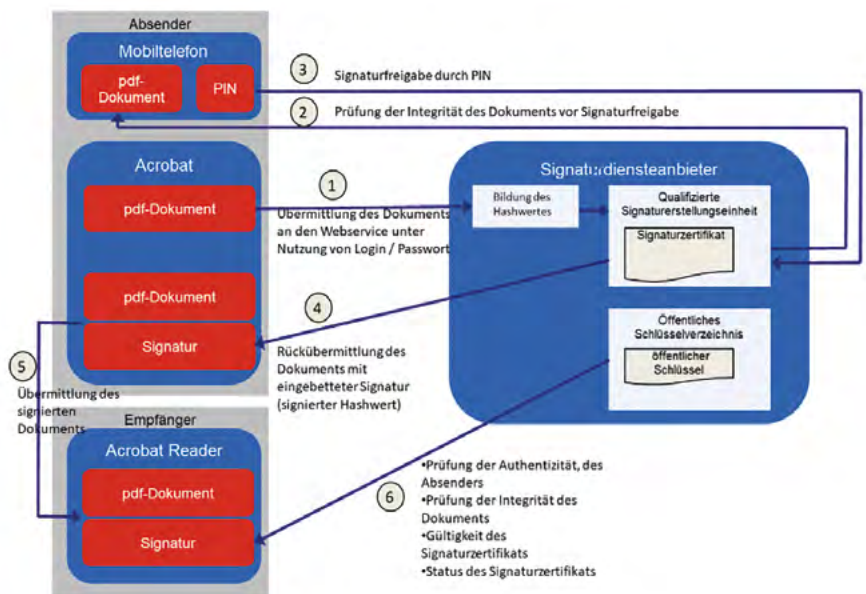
Absender

Mobiltelefon

pdf-Dokument

PIN

3 Signaturfreigabe durch PIN

2 Prüfung der Integrität des Dokuments vor Signaturfreigabe

Acrobat

pdf-Dokument

1 Übermittlung des Dokuments an den Webservice unter Nutzung von Login / Passwort

Signaturdiensteanbieter

Bildung des Hashwertes

Qualifizierte Signaturerstellungseinheit

Signaturzertifikat

pdf-Dokument

Signatur

4 Rückübermittlung des Dokuments mit eingebetteter Signatur (signierter Hashwert)

Öffentliches Schlüsselverzeichnis

öffentlicher Schlüssel

5 Übermittlung des signierten Dokuments

Empfänger

Acrobat Reader

pdf-Dokument

Signatur

6
•Prüfung der Authentizität, des Absenders
•Prüfung der Integrität des Dokuments
•Gültigkeit des Signaturzertifikats
•Status des Signaturzertifikats